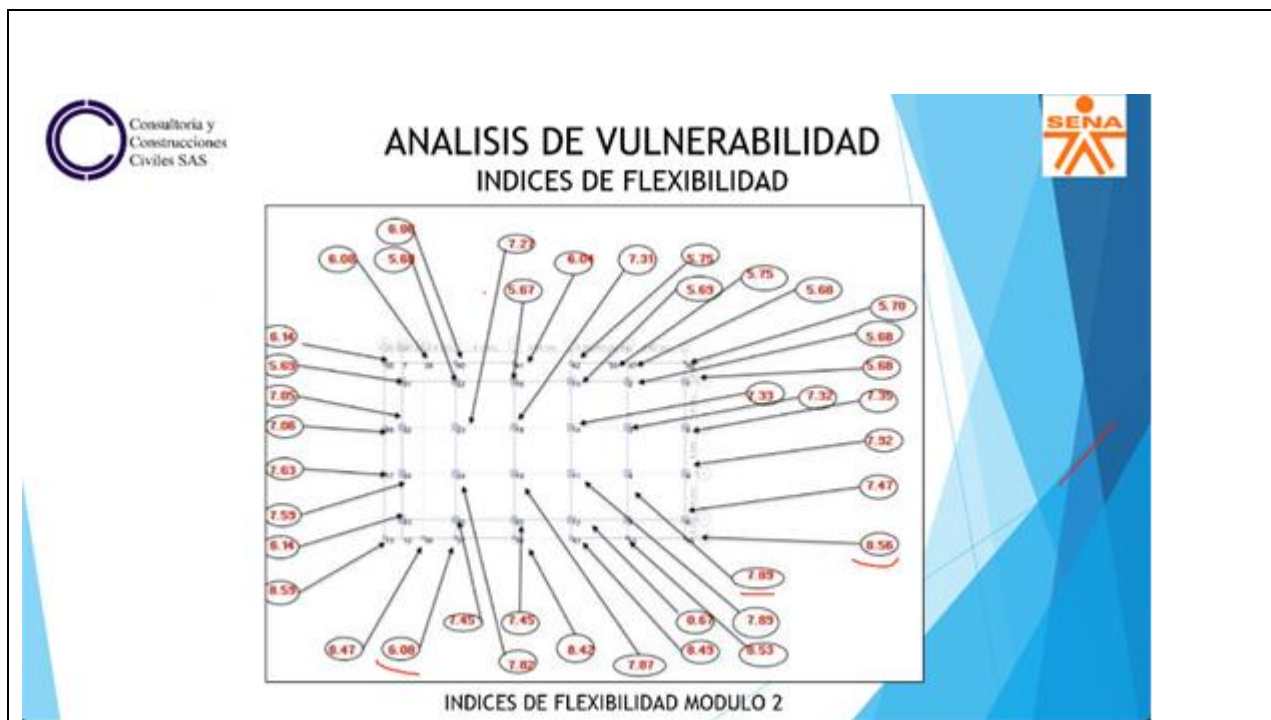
Consultoria y Construcciones Civiles SAS

ANALISIS DE VULNERABILIDAD

INDICES DE FLEXIBILIDAD

SENA

6.08
6.08
5.68
7.27
6.04
7.31
5.75
5.75
5.67
5.69
5.68
5.70
6.14
5.68
5.69
5.68
7.05
7.33
7.32
7.35
7.06
7.92
7.63
7.47
7.59
6.14
8.56
8.59
7.89
7.45
7.45
8.67
7.89
8.47
6.08
8.42
8.45
8.53
7.82
7.87

INDICES DE FLEXIBILIDAD MODULO 2